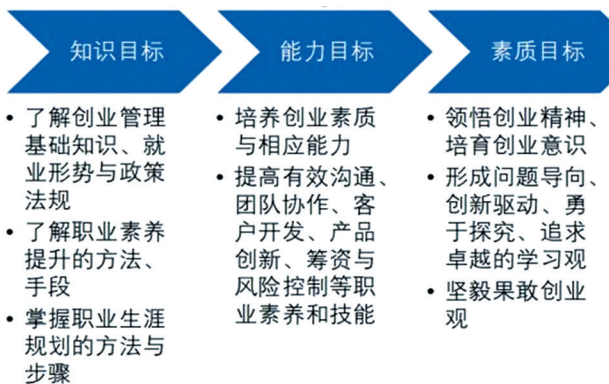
知识目标

• 了解创业管理基础知识、就业形势与政策法规
• 了解职业素养提升的方法、手段
• 掌握职业生涯规划的方法与步骤

能力目标

• 培养创业素质与相应能力
• 提高有效沟通、团队协作、客户开发、产品创新、筹资与风险控制等职业素养和技能

素质目标

• 领悟创业精神、培育创业意识
• 形成问题导向、创新驱动、勇于探究、追求卓越的学习观
• 坚毅果敢创业观